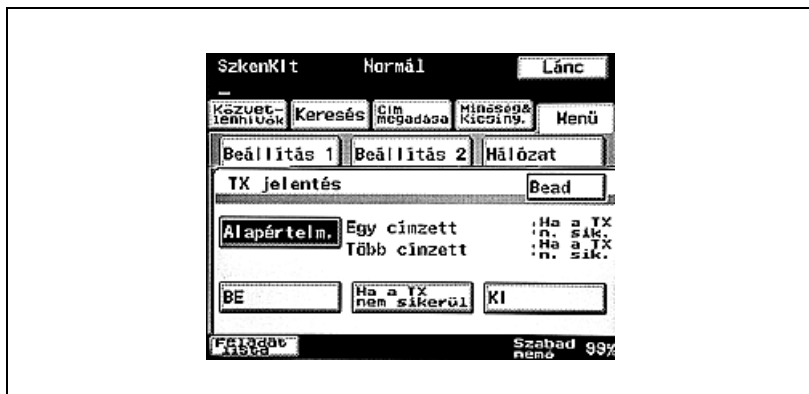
SzkenKIt Normál Lánc

Közvet-lenhívók Keresés Cím megadása Minőség& Kicsiny. Menü

Beállítás 1 Beállítás 2 Hálózat

TX jelentés Bead

Alapértelm. Egy címzett :Ha a TX :n. sik.
Több címzett :Ha a TX :n. sik.

BE Ha a TX nem sikerül KI

Feladat lista Szabad memó 99%